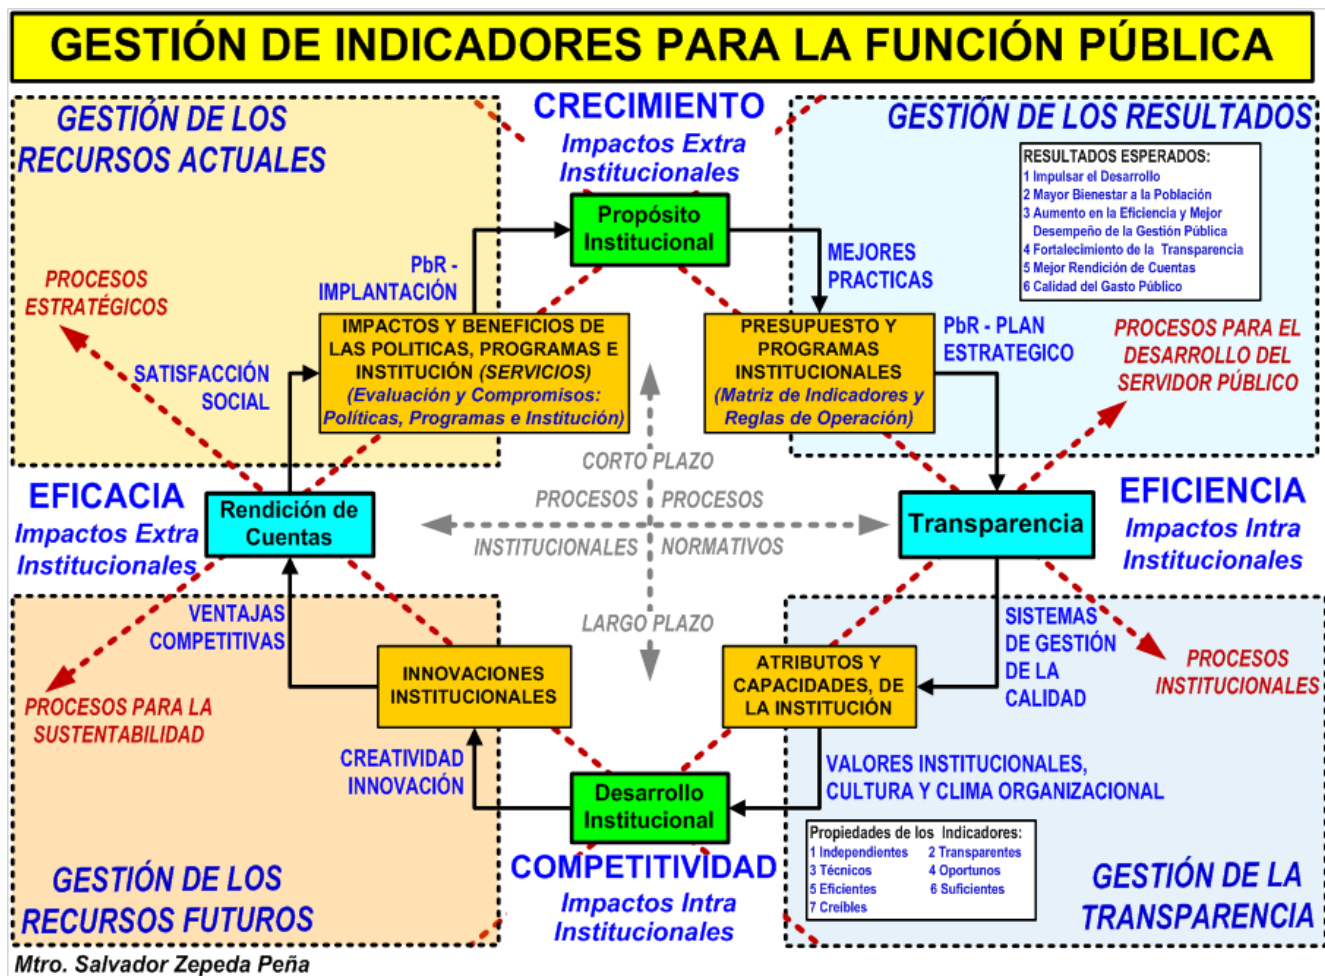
GESTIÓN DE INDICADORES PARA LA FUNCIÓN PÚBLICA

GESTIÓN DE LOS RECURSOS ACTUALES

CRECIMIENTO
Impactos Extra Institucionales

GESTIÓN DE LOS RESULTADOS

RESULTADOS ESPERADOS:
1 Impulsar el Desarrollo
2 Mayor Bienestar a la Población
3 Aumento en la Eficiencia y Mejor Desempeño de la Gestión Pública
4 Fortalecimiento de la Transparencia
5 Mejor Rendición de Cuentas
6 Calidad del Gasto Público

Propósito Institucional

PbR - IMPLANTACIÓN

MEJORES PRACTICAS

PROCESOS ESTRATÉGICOS

IMPACTOS Y BENEFICIOS DE LAS POLITICAS, PROGRAMAS E INSTITUCIÓN (SERVICIOS) (Evaluación y Compromisos: Políticas, Programas e Institución)

PRESUPUESTO Y PROGRAMAS INSTITUCIONALES (Matriz de Indicadores y Reglas de Operación)

PbR - PLAN ESTRATEGICO

PROCESOS PARA EL DESARROLLO DEL SERVIDOR PÚBLICO

SATISFACCIÓN SOCIAL

CORTO PLAZO

PROCESOS INSTITUCIONALES

PROCESOS NORMATIVOS

EFICACIA
Impactos Extra Institucionales

Rendición de Cuentas

Transparencia

EFICIENCIA
Impactos Intra Institucionales

LARGO PLAZO

VENTAJAS COMPETITIVAS

SISTEMAS DE GESTIÓN DE LA CALIDAD

PROCESOS INSTITUCIONALES

PROCESOS PARA LA SUSTENTABILIDAD

INNOVACIONES INSTITUCIONALES

ATRIBUTOS Y CAPACIDADES, DE LA INSTITUCIÓN

CREATIVIDAD INNOVACIÓN

VALORES INSTITUCIONALES, CULTURA Y CLIMA ORGANIZACIONAL

Desarrollo Institucional

Propiedades de los Indicadores:
1 Independientes 2 Transparentes
3 Técnicos 4 Oportunos
5 Eficientes 6 Suficientes
7 Creíbles

GESTIÓN DE LOS RECURSOS FUTUROS

COMPETITIVIDAD
Impactos Intra Institucionales

GESTIÓN DE LA TRANSPARENCIA

Mtro. Salvador Zepeda Peña